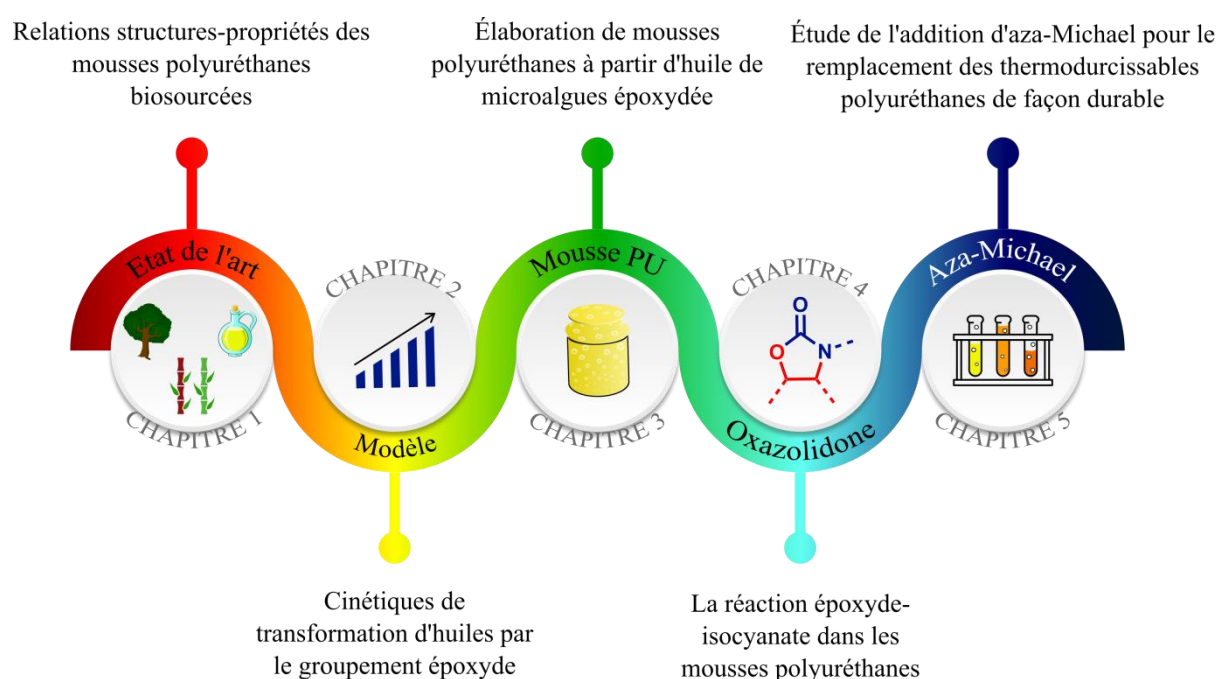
Relations structures-propriétés des mousses polyuréthanes biosourcées

Élaboration de mousses polyuréthanes à partir d'huile de microalgues époxydée

Étude de l'addition d'aza-Michael pour le remplacement des thermodurcissables polyuréthanes de façon durable

Etat de l'art

CHAPITRE 1

CHAPITRE 2

Modèle

Mousse PU

CHAPITRE 3

CHAPITRE 4

O

O

N

Oxazolidone

Aza-Michael

CHAPITRE 5

Cinétiques de transformation d'huiles par le groupement époxyde

La réaction époxyde-isocyanate dans les mousses polyuréthanes